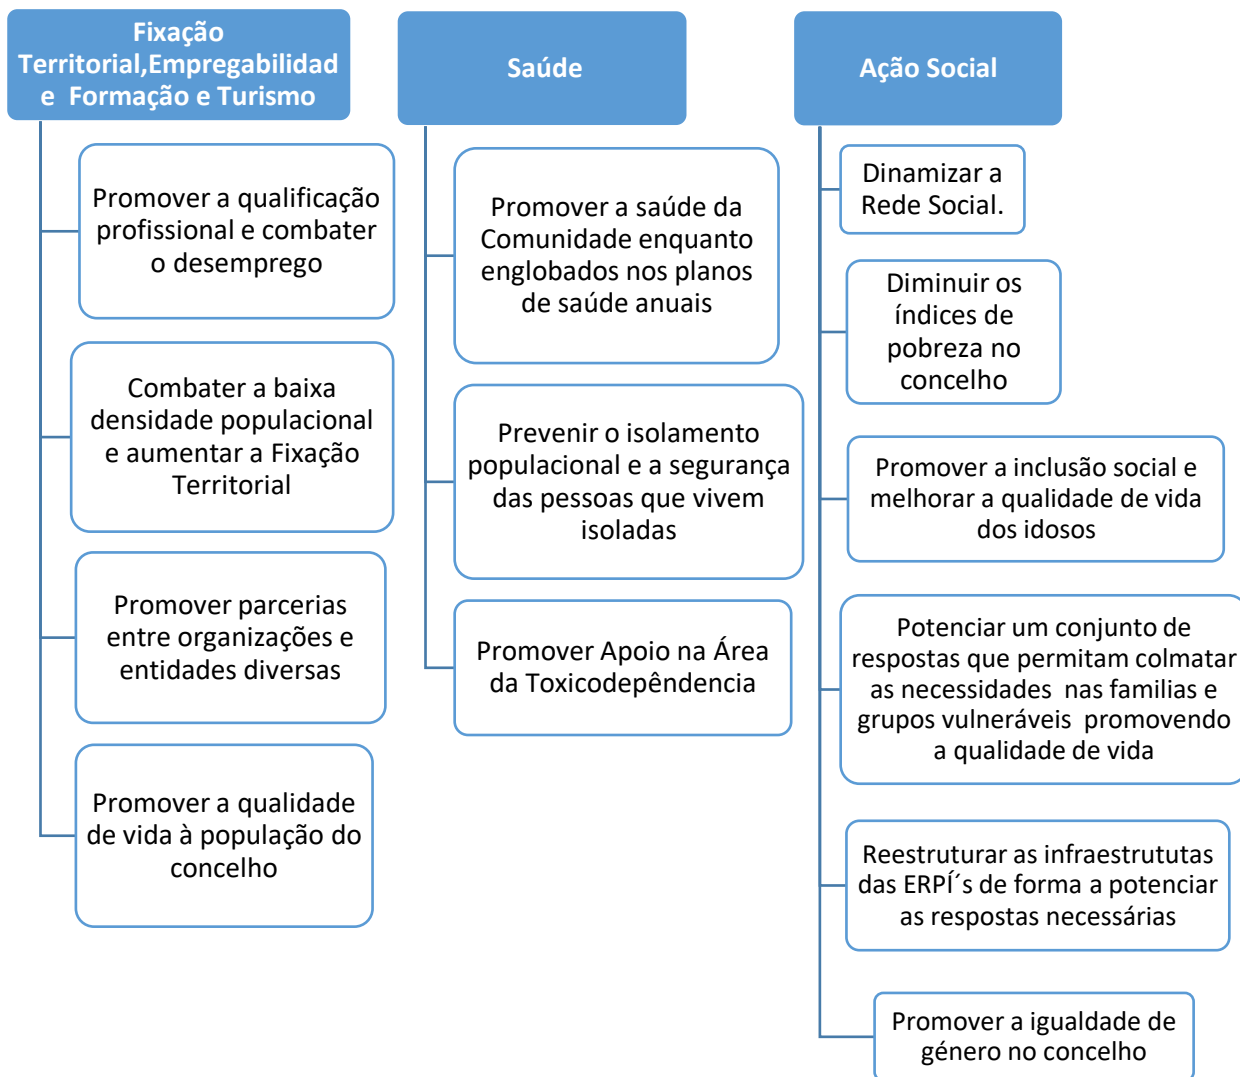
Fixação Territorial,Empregabilidad e Formação e Turismo

Promover a qualificação profissional e combater o desemprego

Combater a baixa densidade populacional e aumentar a Fixação Territorial

Promover parcerias entre organizações e entidades diversas

Promover a qualidade de vida à população do concelho

Saúde

Promover a saúde da Comunidade enquanto englobados nos planos de saúde anuais

Prevenir o isolamento populacional e a segurança das pessoas que vivem isoladas

Promover Apoio na Área da Toxicodepêndencia

Ação Social

Dinamizar a Rede Social.

Diminuir os índices de pobreza no concelho

Promover a inclusão social e melhorar a qualidade de vida dos idosos

Potenciar um conjunto de respostas que permitam colmatar as necessidades nas familias e grupos vulneráveis promovendo a qualidade de vida

Reestruturar as infraestrututas das ERPÍ´s de forma a potenciar as respostas necessárias

Promover a igualdade de género no concelho